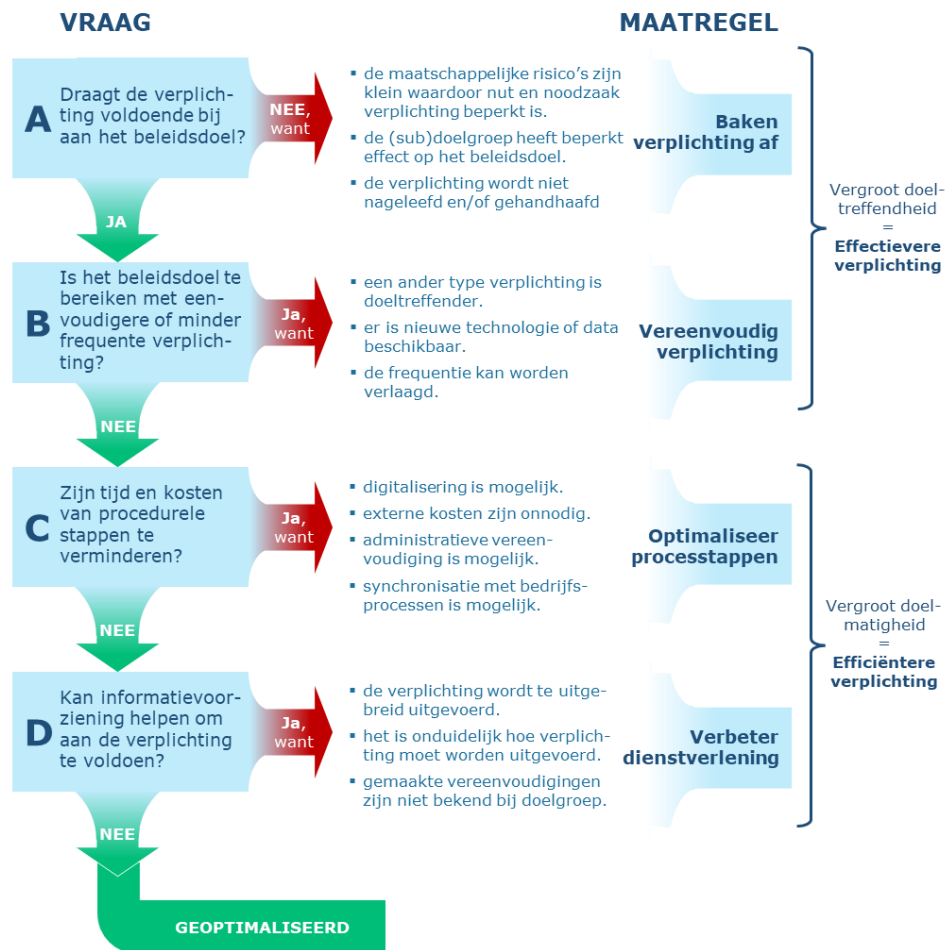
VRAAG

MAATREGEL

A Draagt de verplichting voldoende bij aan het beleidsdoel?

NEE, want

- de maatschappelijke risico's zijn klein waardoor nut en noodzaak verplichting beperkt is.
- de (sub)doelgroep heeft beperkt effect op het beleidsdoel.
- de verplichting wordt niet nageleefd en/of gehandhaafd

Baken verplichting af

JA

B Is het beleidsdoel te bereiken met eenvoudigere of minder frequente verplichting?

Ja, want

- een ander type verplichting is doeltreffender.
- er is nieuwe technologie of data beschikbaar.
- de frequentie kan worden verlaagd.

Vereenvoudig verplichting

Vergroot doeltreffendheid = **Effectievere verplichting**

NEE

C Zijn tijd en kosten van procedurele stappen te verminderen?

Ja, want

- digitalisering is mogelijk.
- externe kosten zijn onnodig.
- administratieve vereenvoudiging is mogelijk.
- synchronisatie met bedrijfsprocessen is mogelijk.

Optimaliseer processtappen

NEE

D Kan informatievoorziening helpen om aan de verplichting te voldoen?

Ja, want

- de verplichting wordt te uitgebreid uitgevoerd.
- het is onduidelijk hoe verplichting moet worden uitgevoerd.
- gemaakte vereenvoudigingen zijn niet bekend bij doelgroep.

Verbeter dienstverlening

Vergroot doelmatigheid = **Efficiëntere verplichting**

NEE

GEOPTIMALISEERD